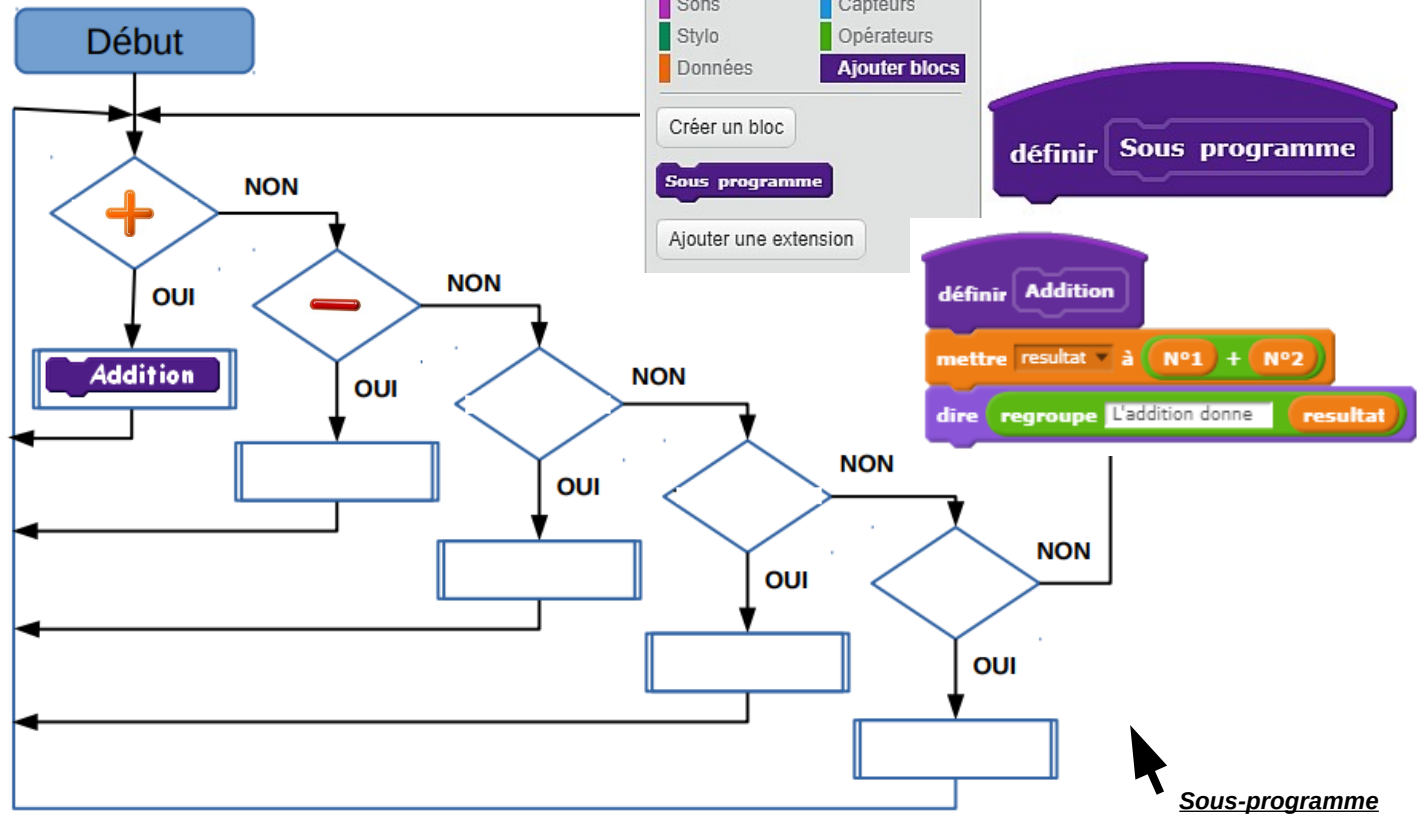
Début

Sons
Capteurs
Stylo
Opérateurs
Données
Ajouter blocs

Créer un bloc

Sous programme

Ajouter une extension

définir Sous programme

NON
OUI
Addition

NON
OUI

NON
OUI

NON
OUI

NON
OUI

définir Addition
mettre resultat à N°1 + N°2
dire regroupe L'addition donne resultat

Sous-programme